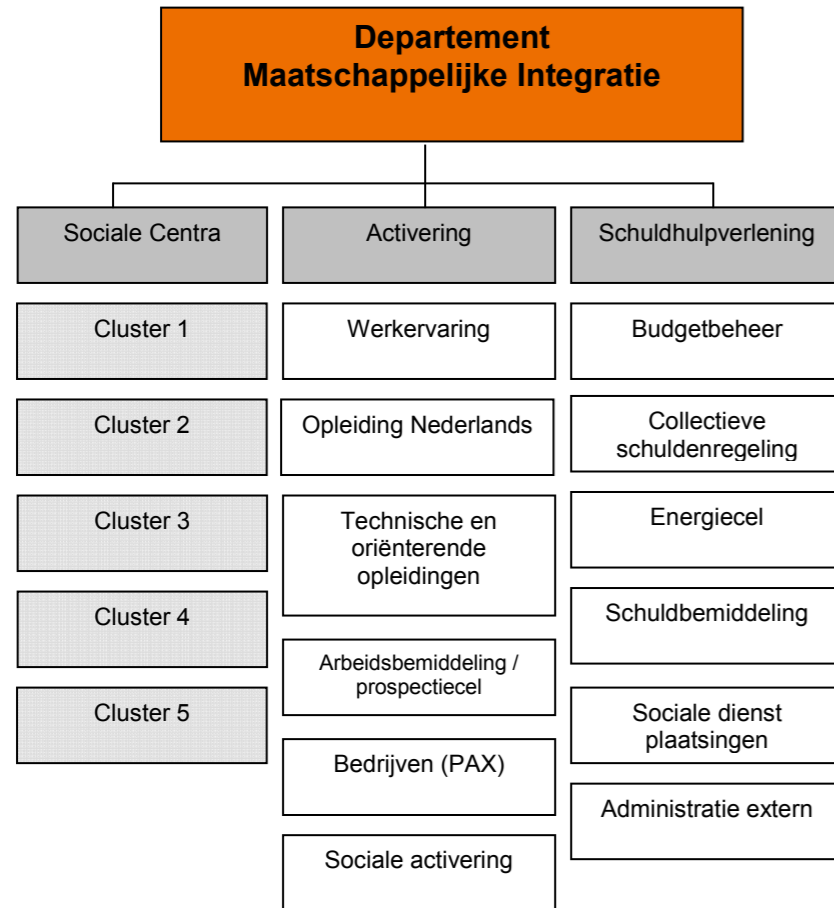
Departement
Maatschappelijke Integratie

Sociale Centra

Cluster 1

Cluster 2

Cluster 3

Cluster 4

Cluster 5

Activering

Werkervaring

Opleiding Nederlands

Technische en oriënterende opleidingen

Arbeidsbemiddeling / prospectiecel

Bedrijven (PAX)

Sociale activering

Schuldhulpverlening

Budgetbeheer

Collectieve schuldenregeling

Energiecel

Schuldbemiddeling

Sociale dienst plaatsingen

Administratie extern